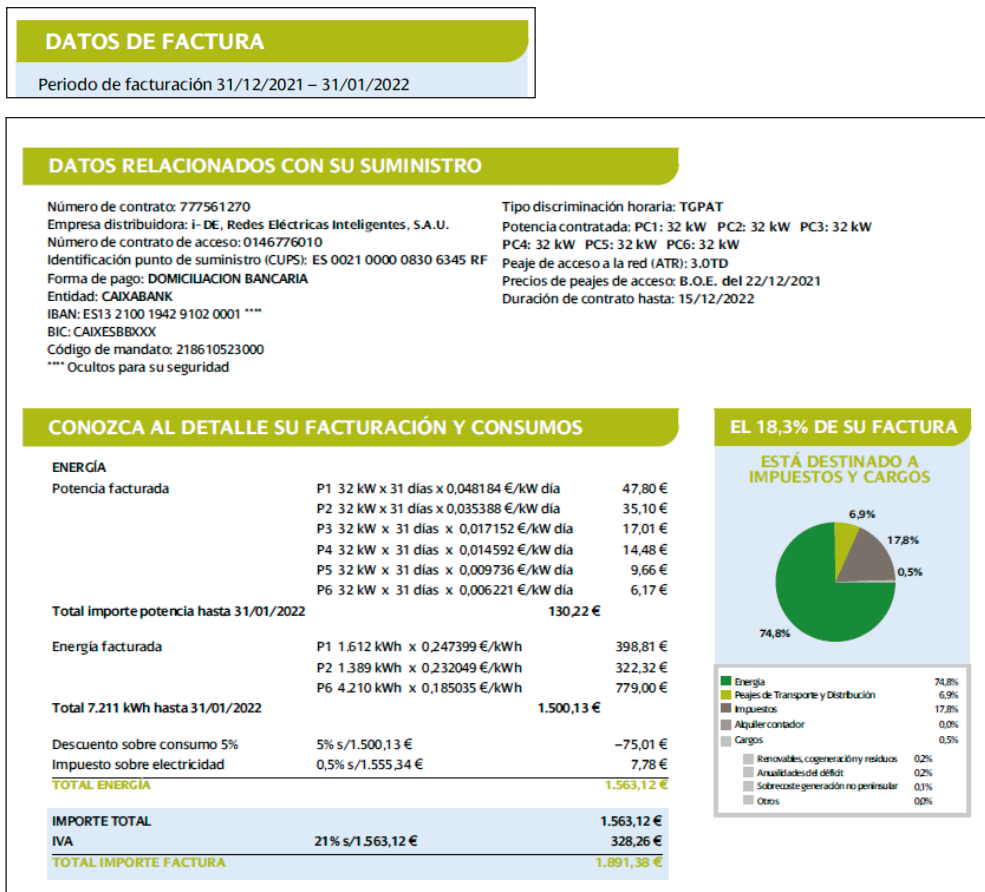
DATOS DE FACTURA

Periodo de facturación 31/12/2021 – 31/01/2022

DATOS RELACIONADOS CON SU SUMINISTRO

Número de contrato: 777561270
Empresa distribuidora: i-DE, Redes Eléctricas Inteligentes, S.A.U.
Número de contrato de acceso: 0146776010
Identificación punto de suministro (CUPS): ES 0021 0000 0830 6345 RF
Forma de pago: DOMICILIACION BANCARIA
Entidad: CAIXABANK
IBAN: ES13 2100 1942 9102 0001 ****
BIC: CAIXESBBXXX
Código de mandato: 218610523000
**** Ocultos para su seguridad

Tipo discriminación horaria: TGPAT
Potencia contratada: PC1: 32 kW PC2: 32 kW PC3: 32 kW PC4: 32 kW PC5: 32 kW PC6: 32 kW
Peaje de acceso a la red (ATR): 3.0TD
Precios de peajes de acceso: B.O.E. del 22/12/2021
Duración de contrato hasta: 15/12/2022

CONOZCA AL DETALLE SU FACTURACIÓN Y CONSUMOS

ENERGÍA

| | | |
|---|---|---|
| Potencia facturada | P1 32 kW x 31 días x 0,048184 €/kW día | 47,80 € |
| | P2 32 kW x 31 días x 0,035388 €/kW día | 35,10 € |
| | P3 32 kW x 31 días x 0,017152 €/kW día | 17,01 € |
| | P4 32 kW x 31 días x 0,014592 €/kW día | 14,48 € |
| | P5 32 kW x 31 días x 0,009736 €/kW día | 9,66 € |
| | P6 32 kW x 31 días x 0,006221 €/kW día | 6,17 € |
| Total importe potencia hasta 31/01/2022 | 130,22 € | |
| Energía facturada | P1 1.612 kWh x 0,247399 €/kWh | 398,81 € |
| | P2 1.389 kWh x 0,232049 €/kWh | 322,32 € |
| | P6 4.210 kWh x 0,185035 €/kWh | 779,00 € |
| Total 7.211 kWh hasta 31/01/2022 | 1.500,13 € | |
| Descuento sobre consumo 5% | 5% s/1.500,13 € | −75,01 € |
| Impuesto sobre electricidad | 0,5% s/1.555,34 € | 7,78 € |
| TOTAL ENERGÍA | | 1.563,12 € |
| IMPORTE TOTAL | | 1.563,12 € |
| IVA | 21% s/1.563,12 € | 328,26 € |
| TOTAL IMPORTE FACTURA | | 1.891,38 € |

EL 18,3% DE SU FACTURA

ESTÁ DESTINADO A IMPUESTOS Y CARGOS

6,9%
17,8%
0,5%
74,8%

| | |
|---|---|
| Energía | 74,8% |
| Peajes de Transporte y Distribución | 6,9% |
| Impuestos | 17,8% |
| Alquiler contador | 0,0% |
| Cargos | 0,5% |
| Renovables, cogeneración y residuos | 0,2% |
| Anualidades del déficit | 0,2% |
| Sobrecoste generación no peninsular | 0,1% |
| Otros | 0,0% |